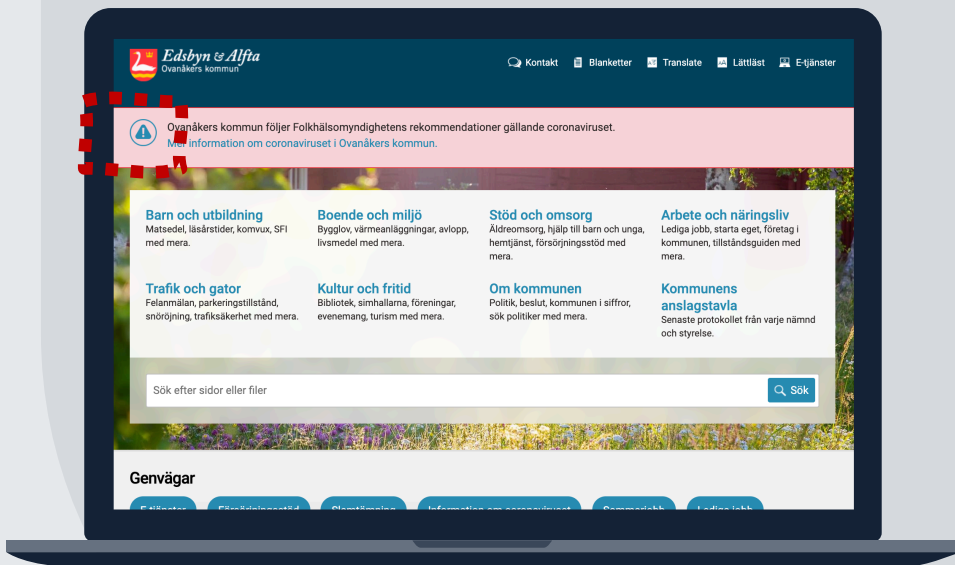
Edsbyn & Alfta
Ovanåkers kommun

Kontakt Blanketter Translate Lättläst E-tjänster

Ovanåkers kommun följer Folkhälsomyndighetens rekommendationer gällande coronaviruset.
Mer information om coronaviruset i Ovanåkers kommun.

Barn och utbildning
Matsedel, läsårstider, komvux, SFI med mera.

Boende och miljö
Bygglov, värmeanläggningar, avlopp, livsmedel med mera.

Stöd och omsorg
Äldreomsorg, hjälp till barn och unga, hemtjänst, försörjningsstöd med mera.

Arbete och näringsliv
Lediga jobb, starta eget, företag i kommunen, tillståndsguiden med mera.

Trafik och gator
Felanmälan, parkeringstillstånd, snöröjning, trafiksäkerhet med mera.

Kultur och fritid
Bibliotek, simhallarna, föreningar, evenemang, turism med mera.

Om kommunen
Politik, beslut, kommunen i siffror, sök politiker med mera.

Kommunens anslagstavla
Senaste protokollet från varje nämnd och styrelse.

Sök efter sidor eller filer
Sök

Genvägar

E-tjänster Försörjningsstöd Slamtömning Information om coronaviruset Sommarjobb Lediga jobb